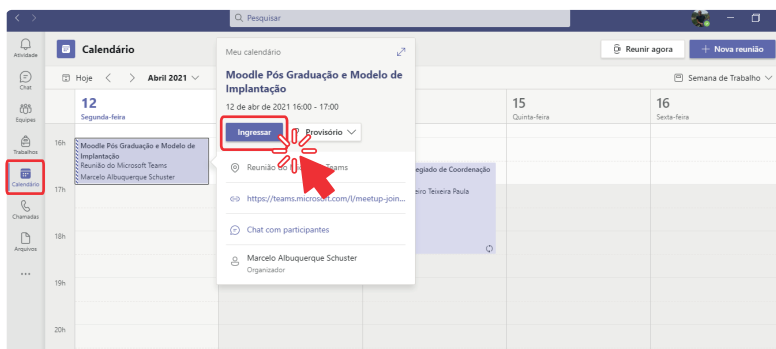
Pesquisar

Atividade
Chat
Equipes
Trabalhos
Calendário
Chamadas
Arquivos
...

Calendário

Hoje < > Abril 2021

12
Segunda-feira

16h
17h
18h
19h
20h

Moodle Pós Graduação e Modelo de Implantação
Reunião do Microsoft Teams
Marcelo Albuquerque Schuster

Meu calendário

Moodle Pós Graduação e Modelo de Implantação

12 de abr de 2021 16:00 - 17:00

Ingressar
Provisório

Reunião do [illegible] Teams

https://teams.microsoft.com/l/meetup-join...

Chat com participantes

Marcelo Albuquerque Schuster
Organizador

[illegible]egiado de Coordenação
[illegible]eiro Teixeira Paula

15
Quinta-feira

16
Sexta-feira

Reunir agora
+ Nova reunião

Semana de Trabalho